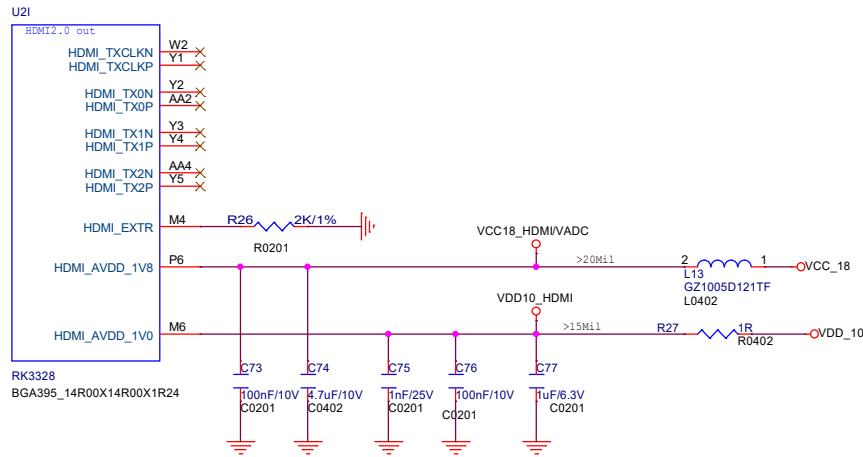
U2I

HDMI2.0 out

HDMI_TXCLKN W2
HDMI_TXCLKP Y1
HDMI_TX0N Y2
HDMI_TX0P AA2
HDMI_TX1N Y3
HDMI_TX1P Y4
HDMI_TX2N AA4
HDMI_TX2P Y5
HDMI_EXTR M4
HDMI_AVDD_1V8 P6
HDMI_AVDD_1V0 M6

R26 2K/1%
R0201

VCC18_HDMI/VADC
>20Mil
2 1
L13
GZ1005D121TF
L0402
VCC_18

VDD10_HDMI
>15Mil
R27 1R
R0402
VDD_10

C73 100nF/10V C0201
C74 4.7uF/10V C0402
C75 1nF/25V C0201
C76 100nF/10V C0201
C77 1uF/6.3V C0201

RK3328
BGA395_14R00X14R00X1R24